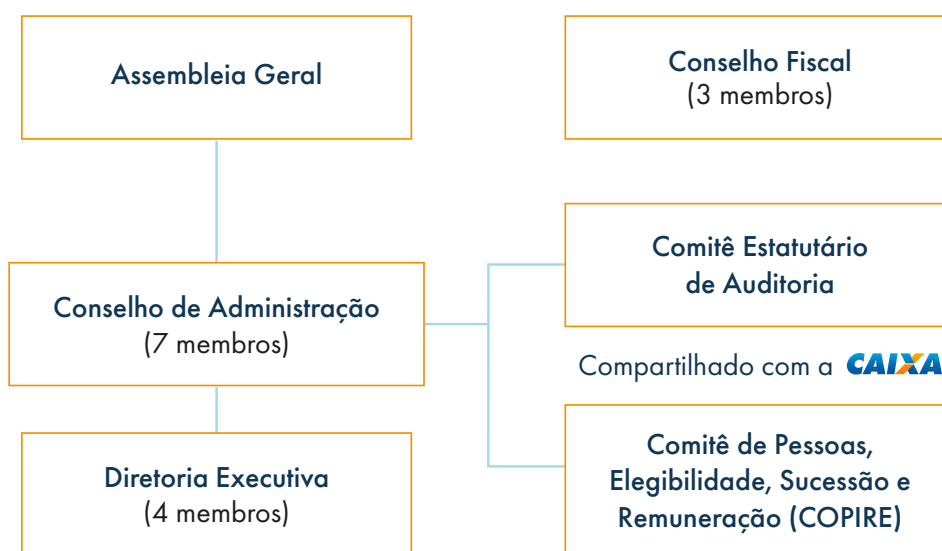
Assembleia Geral

Conselho Fiscal
(3 membros)

Comitê Estatutário
de Auditoria

Conselho de Administração
(7 membros)

Compartilhado com a CAIXA

Diretoria Executiva
(4 membros)

Comitê de Pessoas,
Elegibilidade, Sucessão e
Remuneração (COPIRE)